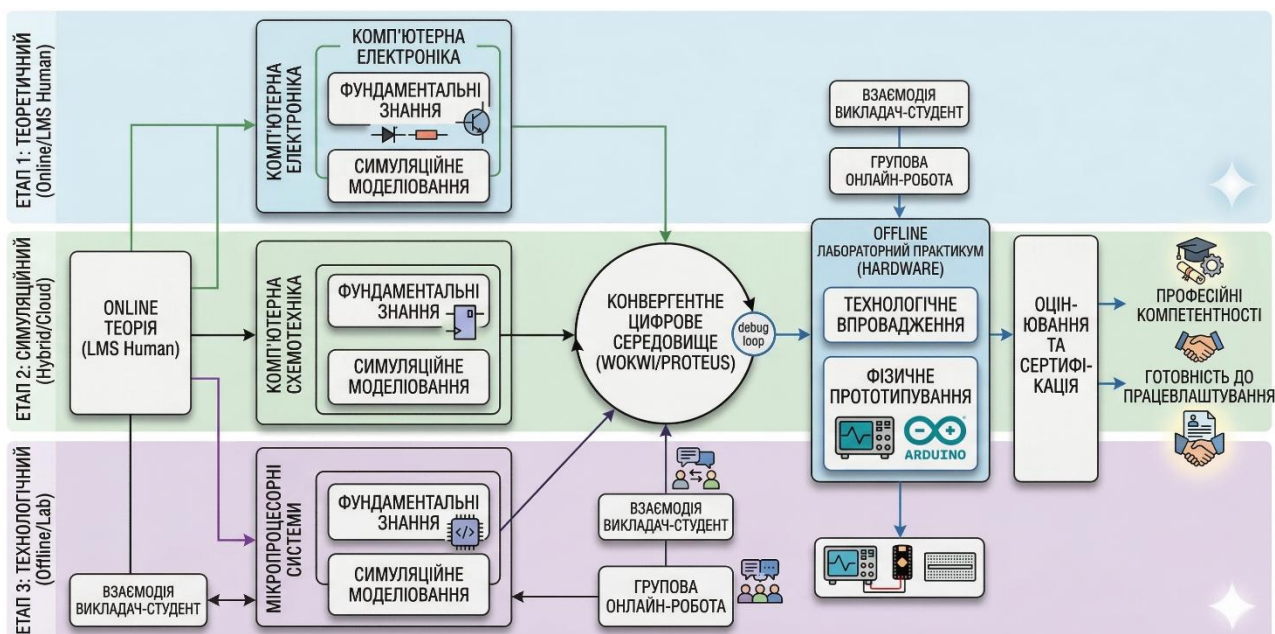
ЕТАП 1: ТЕОРЕТИЧНИЙ (Online/LMS Human)

ЕТАП 2: СИМУЛЯЦІЙНИЙ (Hybrid/Cloud)

ЕТАП 3: ТЕХНОЛОГІЧНИЙ (Offline/Lab)

КОМП'ЮТЕРНА ЕЛЕКТРОНІКА

КОМП'ЮТЕРНА ЕЛЕКТРОНІКА

ФУНДАМЕНТАЛЬНІ ЗНАННЯ

СИМУЛЯЦІЙНЕ МОДЕЛЮВАННЯ

ONLINE ТЕОРІЯ (LMS Human)

КОМП'ЮТЕРНА СХЕМОТЕХНІКА

ФУНДАМЕНТАЛЬНІ ЗНАННЯ

СИМУЛЯЦІЙНЕ МОДЕЛЮВАННЯ

МІКРОПРОЦЕСОРНІ СИСТЕМИ

ФУНДАМЕНТАЛЬНІ ЗНАННЯ

СИМУЛЯЦІЙНЕ МОДЕЛЮВАННЯ

ВЗАЄМОДІЯ ВИКЛАДАЧ-СТУДЕНТ

КОНВЕРГЕНТНЕ ЦИФРОВЕ СЕРЕДОВИЩЕ (WOKWI/PROTEUS)

debug loop

ВЗАЄМОДІЯ ВИКЛАДАЧ-СТУДЕНТ

ГРУПОВА ОНЛАЙН-РОБОТА

ВЗАЄМОДІЯ ВИКЛАДАЧ-СТУДЕНТ

ГРУПОВА ОНЛАЙН-РОБОТА

OFFLINE ЛАБОРАТОРНИЙ ПРАКТИКУМ (HARDWARE)

ТЕХНОЛОГІЧНЕ ВПРОВАДЖЕННЯ

ФІЗИЧНЕ ПРОТОТИПУВАННЯ

ARDUINO

ОЦІН-ЮВАННЯ ТА СЕРТИФІ-КАЦІЯ

ПРОФЕСІЙНІ КОМПЕТЕНТНОСТІ

ГОТОВНІСТЬ ДО ПРАЦЕВЛАШТУВАННЯ